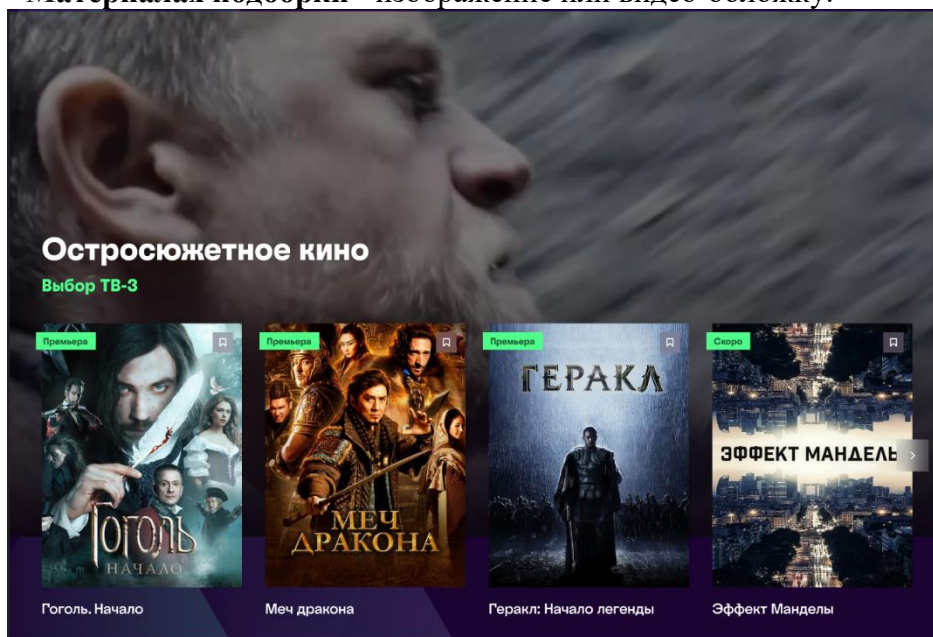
Материалах подборки - изображение или видео-обложку.

Остросюжетное кино

Выбор ТВ-3

Премьера

ГОГОЛЬ НАЧАЛО

Гоголь. Начало

Премьера

МЕЧ ДРАКОНА

Меч дракона

Премьера

ГЕРАКЛ

Геракл: Начало легенды

Скоро

ЭФФЕКТ МАНДЕЛЬ

Эффект Манделы